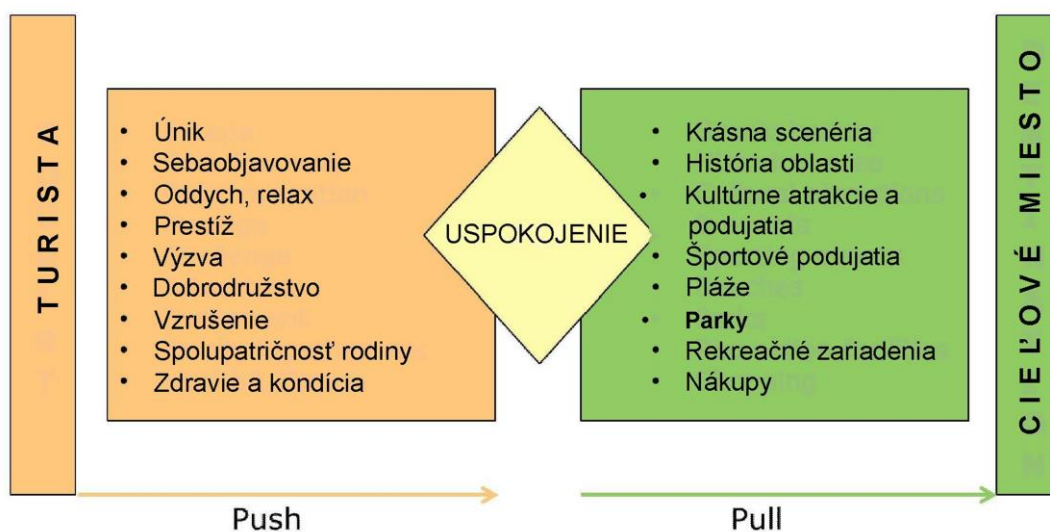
TURISTA

- Únik
- Sebaobjavovanie
- Oddych, relax
- Prestíž
- Výzva
- Dobrodružstvo
- Vzrušenie
- Spolupatričnosť rodiny
- Zdravie a kondícia

USPOKOJENIE

- Krásna scenéria
- História oblasti
- Kultúrne atrakcie a podujatia
- Športové podujatia
- Pláže
- **Parky**
- Rekreačné zariadenia
- Nákupy

CIEĽOVÉ MIESTO

Push

Pull